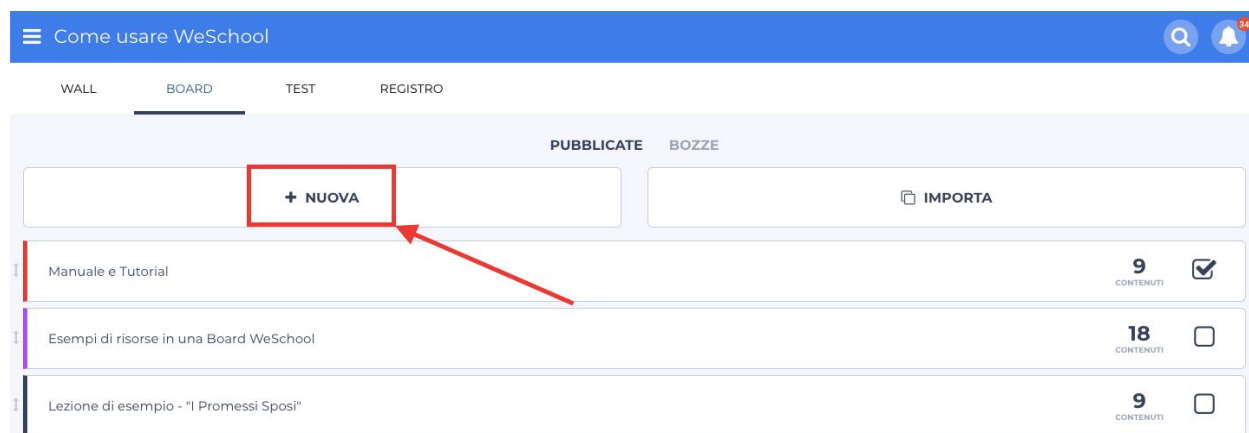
Come usare WeSchool

34

WALL BOARD TEST REGISTRO

PUBBLICATE BOZZE

+ NUOVA

IMPORTA

Manuale e Tutorial
9
CONTENUTI

Esempi di risorse in una Board WeSchool
18
CONTENUTI

Lezione di esempio - "I Promessi Sposi"
9
CONTENUTI